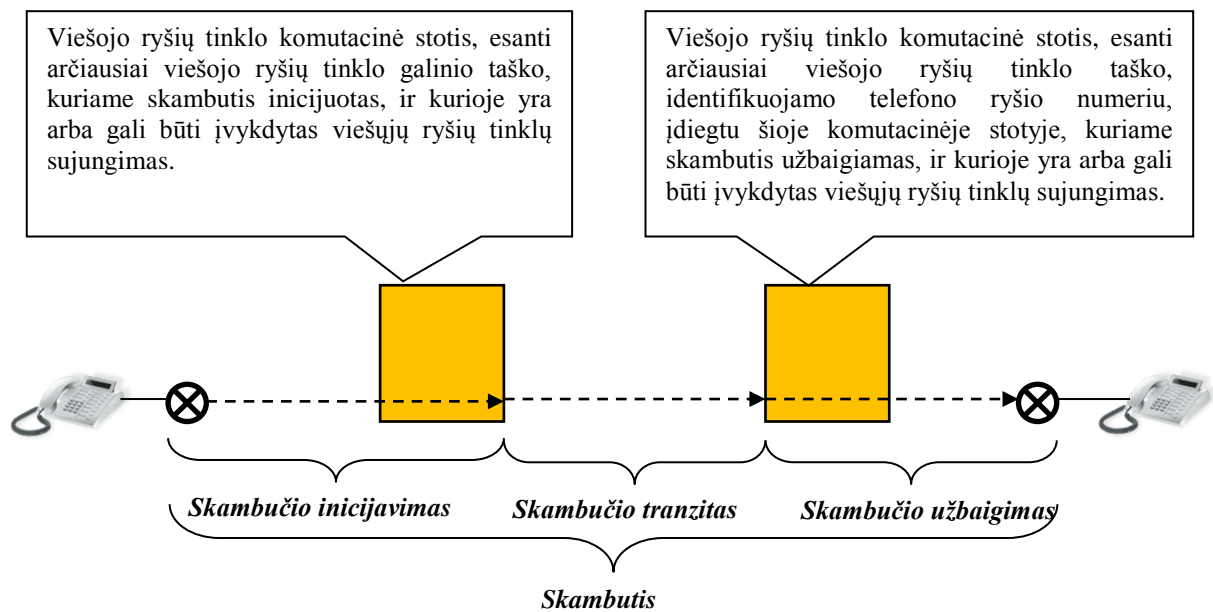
Viešojo ryšių tinklo komutacinė stotis, esanti arčiausiai viešojo ryšių tinklo galinio taško, kuriame skambutis inicijuotas, ir kurioje yra arba gali būti įvykdytas viešųjų ryšių tinklų sujungimas.

Viešojo ryšių tinklo komutacinė stotis, esanti arčiausiai viešojo ryšių tinklo taško, identifikuojamo telefono ryšio numeriu, įdiegtu šioje komutacinėje stotyje, kuriame skambutis užbaigiamas, ir kurioje yra arba gali būti įvykdytas viešųjų ryšių tinklų sujungimas.

Skambučio inicijavimas

Skambučio tranzitas

Skambučio užbaigimas

Skambutis